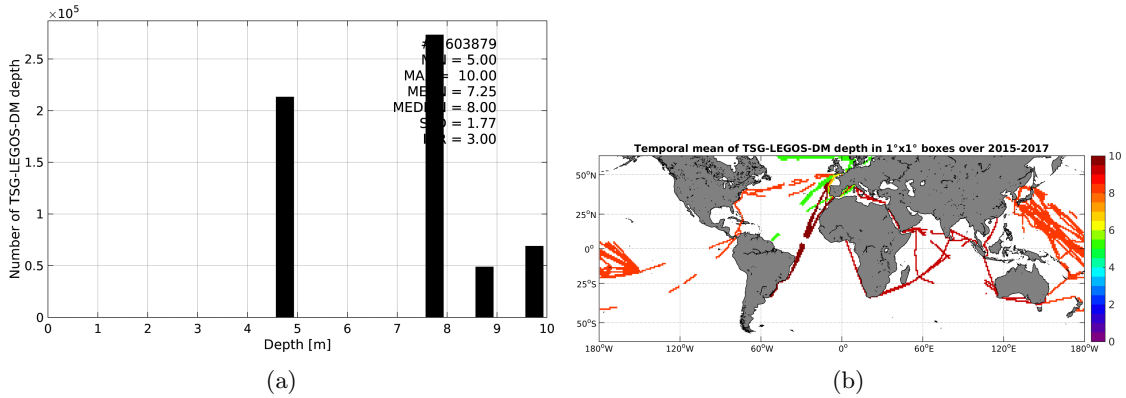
$\times10^5$

#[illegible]603879
M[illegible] = 5.00
MA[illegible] = 10.00
ME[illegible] = 7.25
MED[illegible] = 8.00
S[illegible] = 1.77
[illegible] = 3.00

Number of TSG-LEGOS-DM depth

2.5
2
1.5
1
0.5
0

0 1 2 3 4 5 6 7 8 9 10

Depth [m]

(a)

Temporal mean of TSG-LEGOS-DM depth in 1°x1° boxes over 2015-2017

50°N
25°N
0°
25°S
50°S

180°W 120°W 60°W 0° 60°E 120°E 180°W

10
8
6
4
2
0

(b)